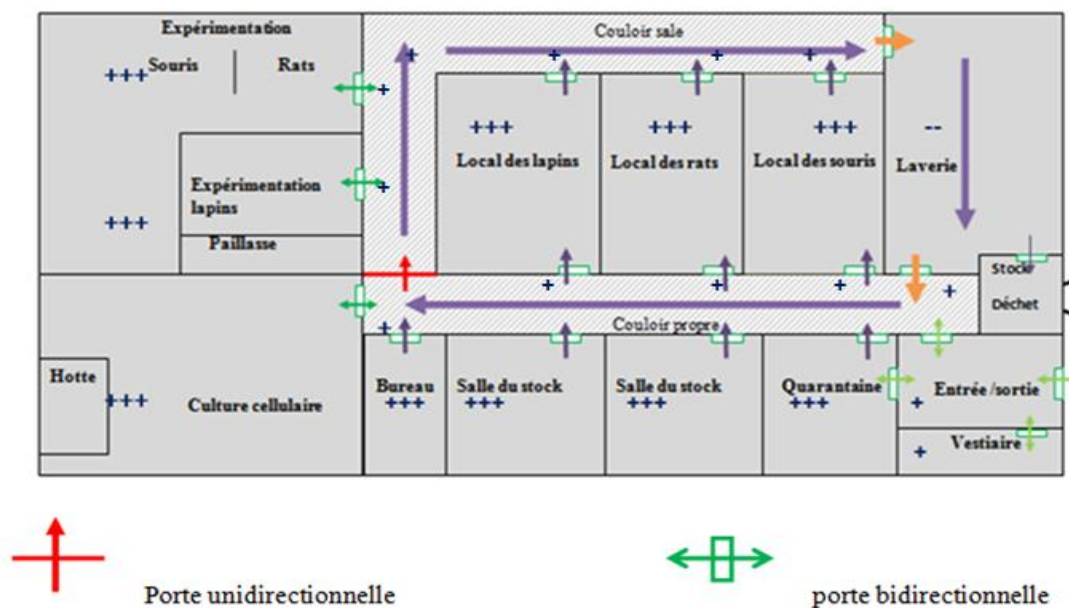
Expérimentation
Souris
Rats
+++

Couloir sale

+++
Local des lapins

+++
Local des rats

+++
Local des souris

--
Laverie

Expérimentation lapins
+++
Paillasse

Stock
Déchet

Couloir propre

Hotte
+++
Culture cellulaire

Bureau
+++

Salle du stock
+++

Salle du stock
+++

Quarantaine
+++

Entrée /sortie

Vestiaire

Porte unidirectionnelle

porte bidirectionnelle